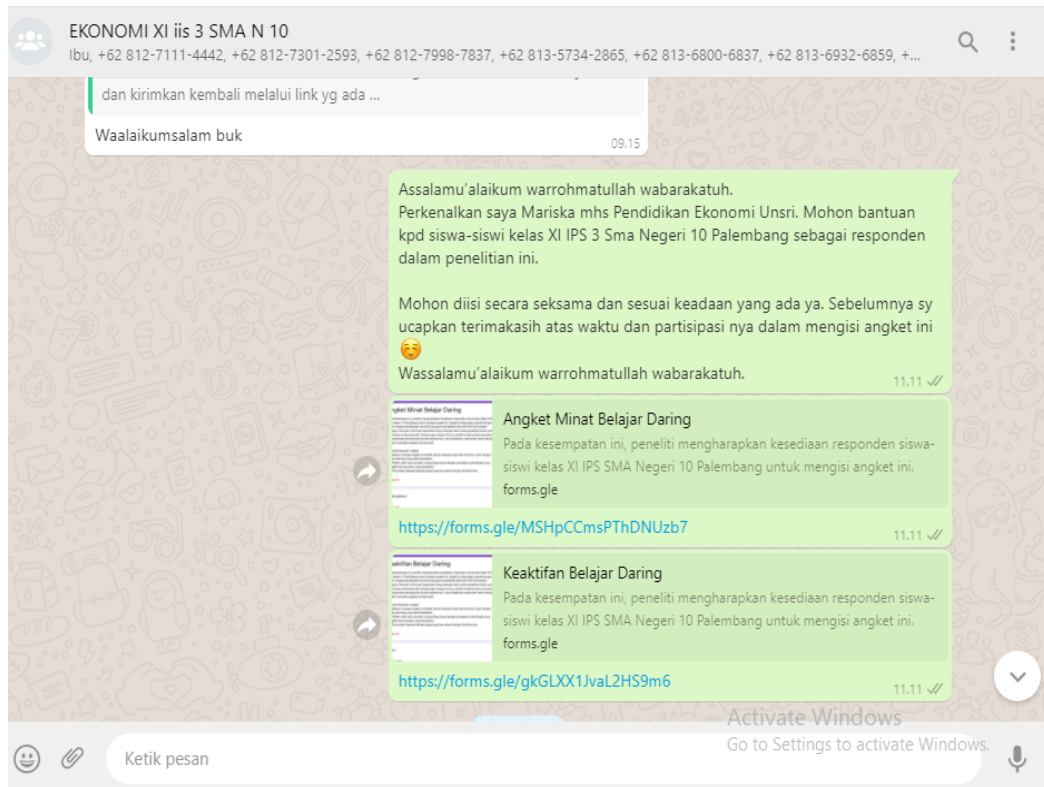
EKONOMI XI iis 3 SMA N 10
Ibu, +62 812-7111-4442, +62 812-7301-2593, +62 812-7998-7837, +62 813-5734-2865, +62 813-6800-6837, +62 813-6932-6859, +...

dan kirimkan kembali melalui link yg ada ...

Waalaikumsalam buk
09.15

Assalamu'alaikum warrohmatullah wabarakatuh.
Perkenalkan saya Mariska mhs Pendidikan Ekonomi Unsri. Mohon bantuan kpd siswa-siswi kelas XI IPS 3 Sma Negeri 10 Palembang sebagai responden dalam penelitian ini.

Mohon diisi secara seksama dan sesuai keadaan yang ada ya. Sebelumnya sy ucapkan terimakasih atas waktu dan partisipasi nya dalam mengisi angket ini ☺️
Wassalamu'alaikum warrohmatullah wabarakatuh.
11.11

Angket Minat Belajar Daring
Pada kesempatan ini, peneliti mengharapkan kesediaan responden siswa-siswi kelas XI IPS SMA Negeri 10 Palembang untuk mengisi angket ini.
forms.gle
https://forms.gle/MSHpCCmsPThDNUzb7
11.11

Keaktifan Belajar Daring
Pada kesempatan ini, peneliti mengharapkan kesediaan responden siswa-siswi kelas XI IPS SMA Negeri 10 Palembang untuk mengisi angket ini.
forms.gle
https://forms.gle/gkGLXX1JvaL2HS9m6
11.11

Activate Windows
Go to Settings to activate Windows.

Ketik pesan